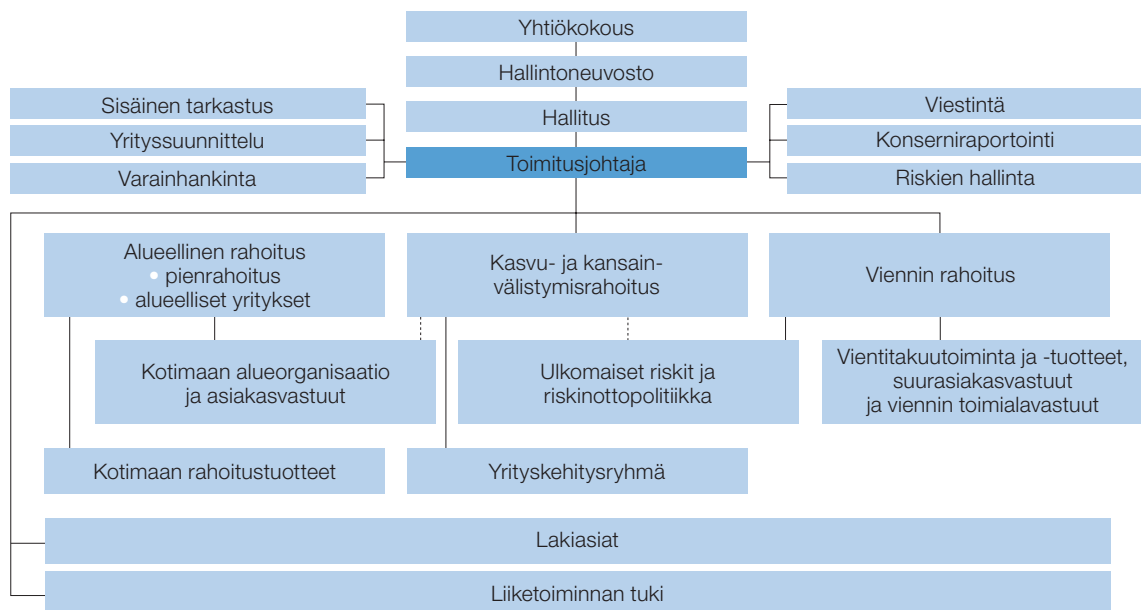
Yhtiökokous

Hallintoneuvosto

Sisäinen tarkastus

Yrityssuunnittelu

Varainhankinta

Hallitus

Toimitusjohtaja

Viestintä

Konserniraportointi

Riskien hallinta

Alueellinen rahoitus
• pienrahoitus
• alueelliset yritykset

Kasvu- ja kansainvälistymisrahoitus

Viennin rahoitus

Kotimaan alueorganisaatio ja asiakasvastuut

Ulkomaiset riskit ja riskinottopolitiikka

Vientitakuutoiminta ja -tuotteet, suurasiakasvastuut ja viennin toimialavastuut

Kotimaan rahoitustuotteet

Yrityskehitysryhmä

Lakiasiat

Liiketoiminnan tuki